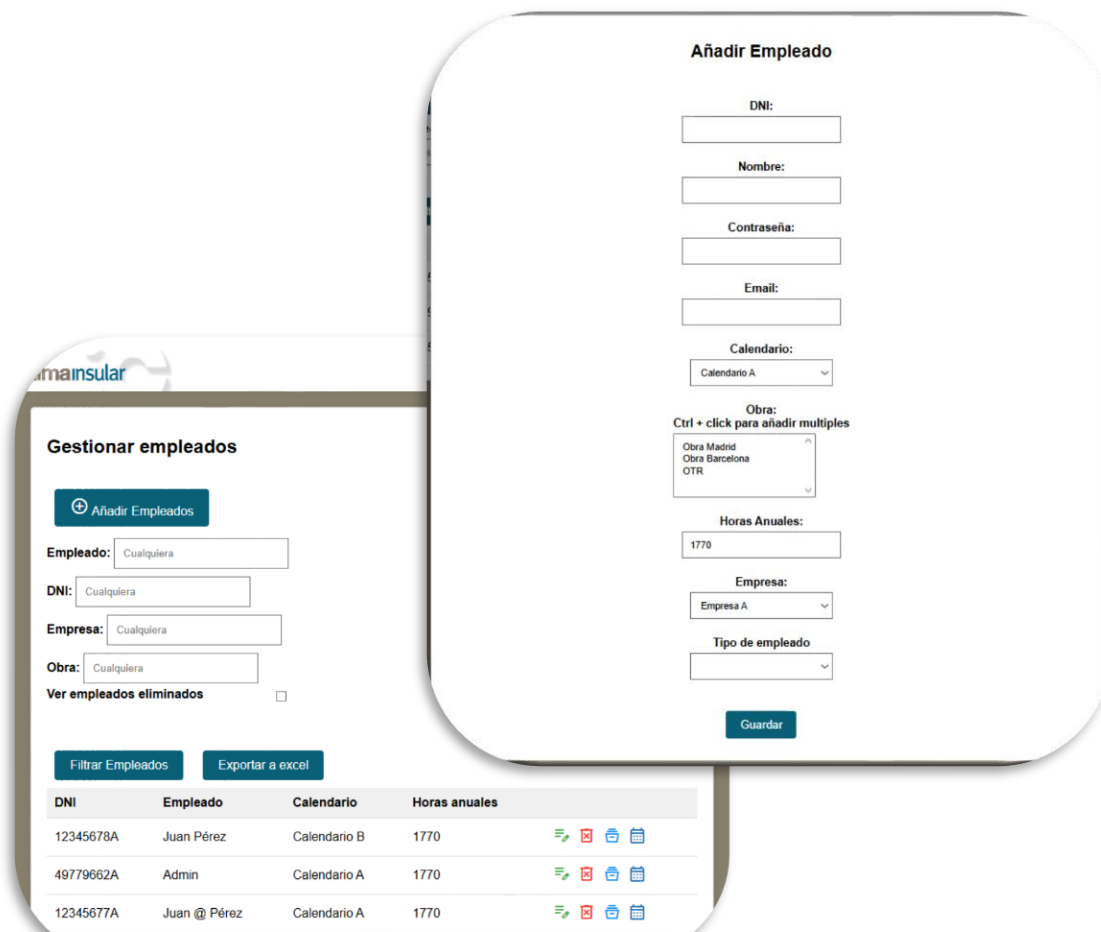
Añadir Empleado

DNI:

Nombre:

Contraseña:

Email:

Calendario:
Calendario A

Obra:
Ctrl + click para añadir multiples
Obra Madrid
Obra Barcelona
OTR

Horas Anuales:
1770

Empresa:
Empresa A

Tipo de empleado

Guardar

imainsular

Gestionar empleados

Añadir Empleados

Empleado: Cualquiera

DNI: Cualquiera

Empresa: Cualquiera

Obra: Cualquiera

Ver empleados eliminados

Filtrar Empleados
Exportar a excel

| DNI | Empleado | Calendario | Horas anuales |
|---|---|---|---|
| 12345678A | Juan Pérez | Calendario B | 1770 |
| 49779662A | Admin | Calendario A | 1770 |
| 12345677A | Juan @ Pérez | Calendario A | 1770 |